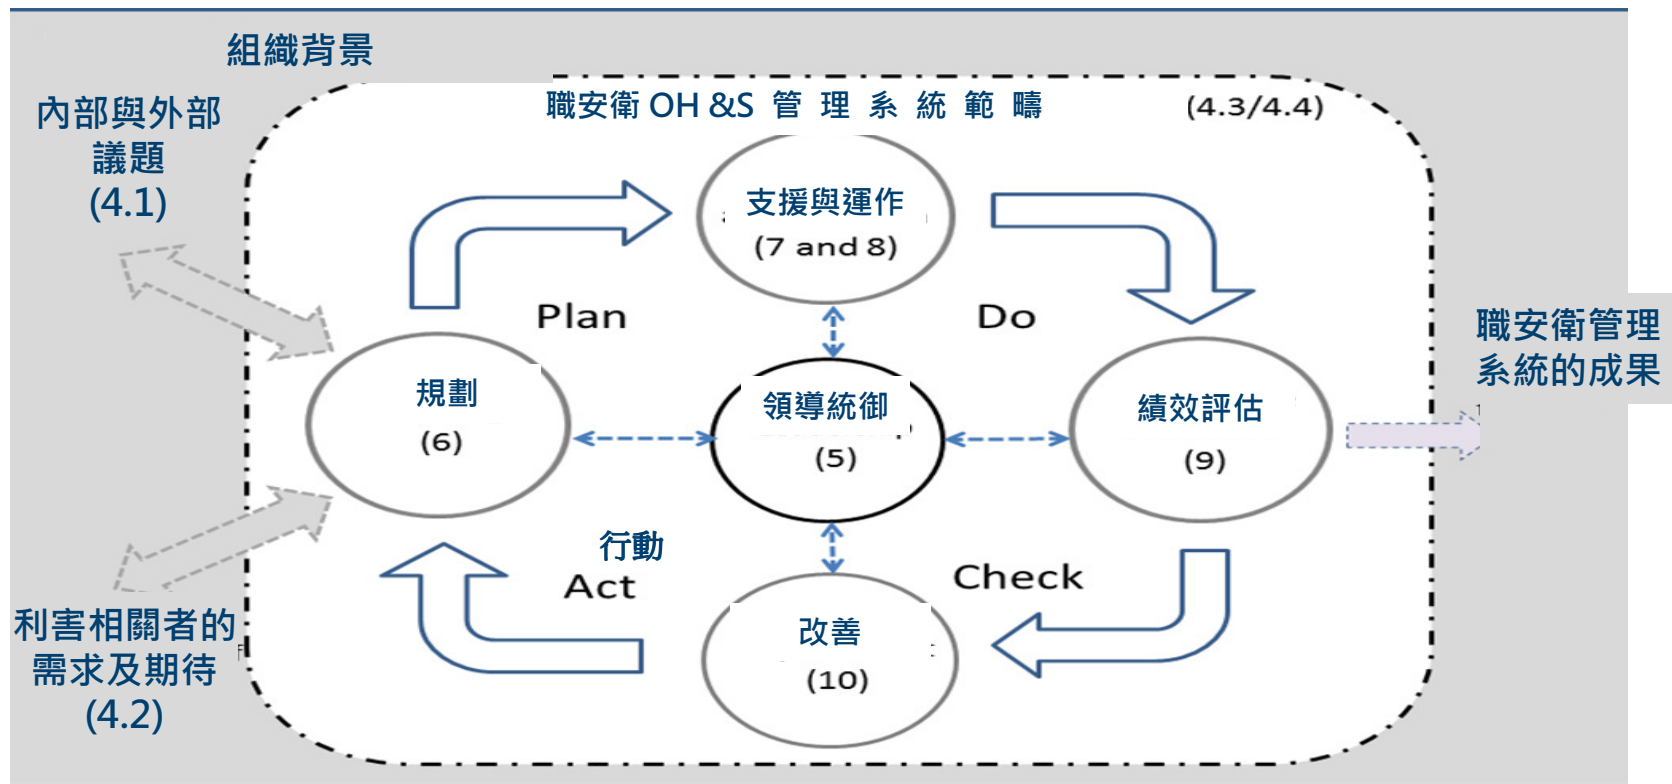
組織背景

內部與外部議題
(4.1)

職安衛 OH &S 管 理 系 統 範 疇 (4.3/4.4)

支援與運作
(7 and 8)

Plan

Do

規劃
(6)

領導統御
(5)

績效評估
(9)

職安衛管理系統的成果

行動
Act

Check

改善
(10)

利害相關者的需求及期待
(4.2)